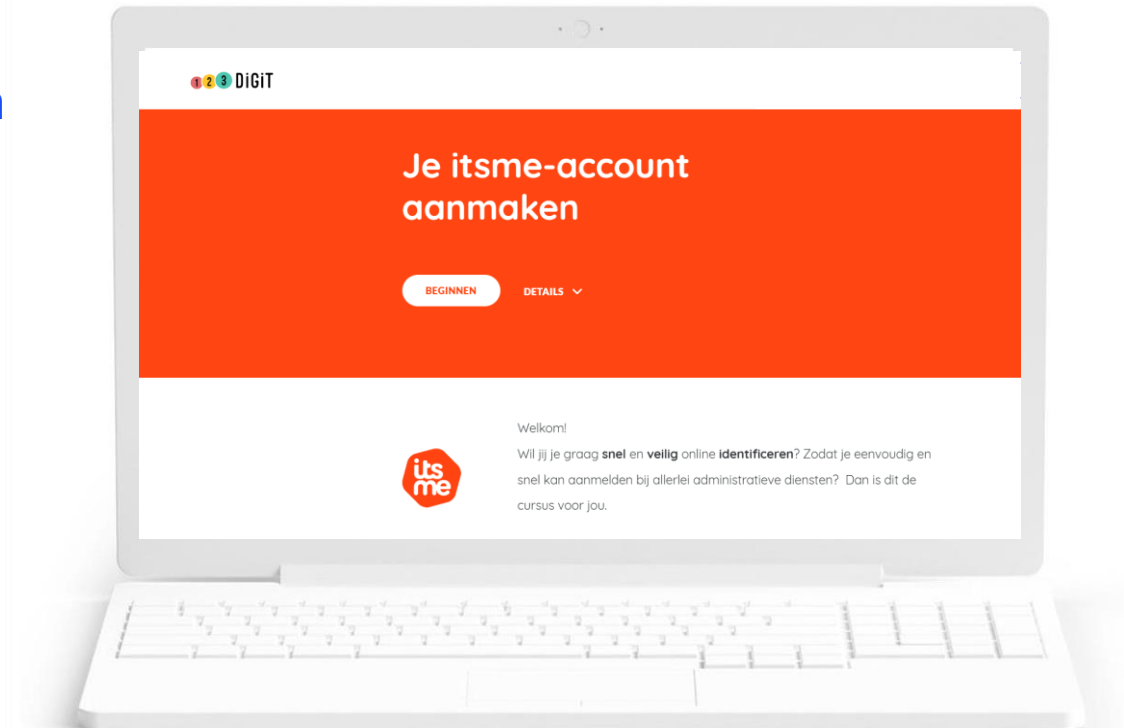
1 2 3 DiGiT

Je itsme-account aanmaken

BEGINNEN

DETAILS

its me

Welkom!
Wil jij je graag **snel** en **veilig** online **identificeren**? Zodat je eenvoudig en snel kan aanmelden bij allerlei administratieve diensten? Dan is dit de cursus voor jou.